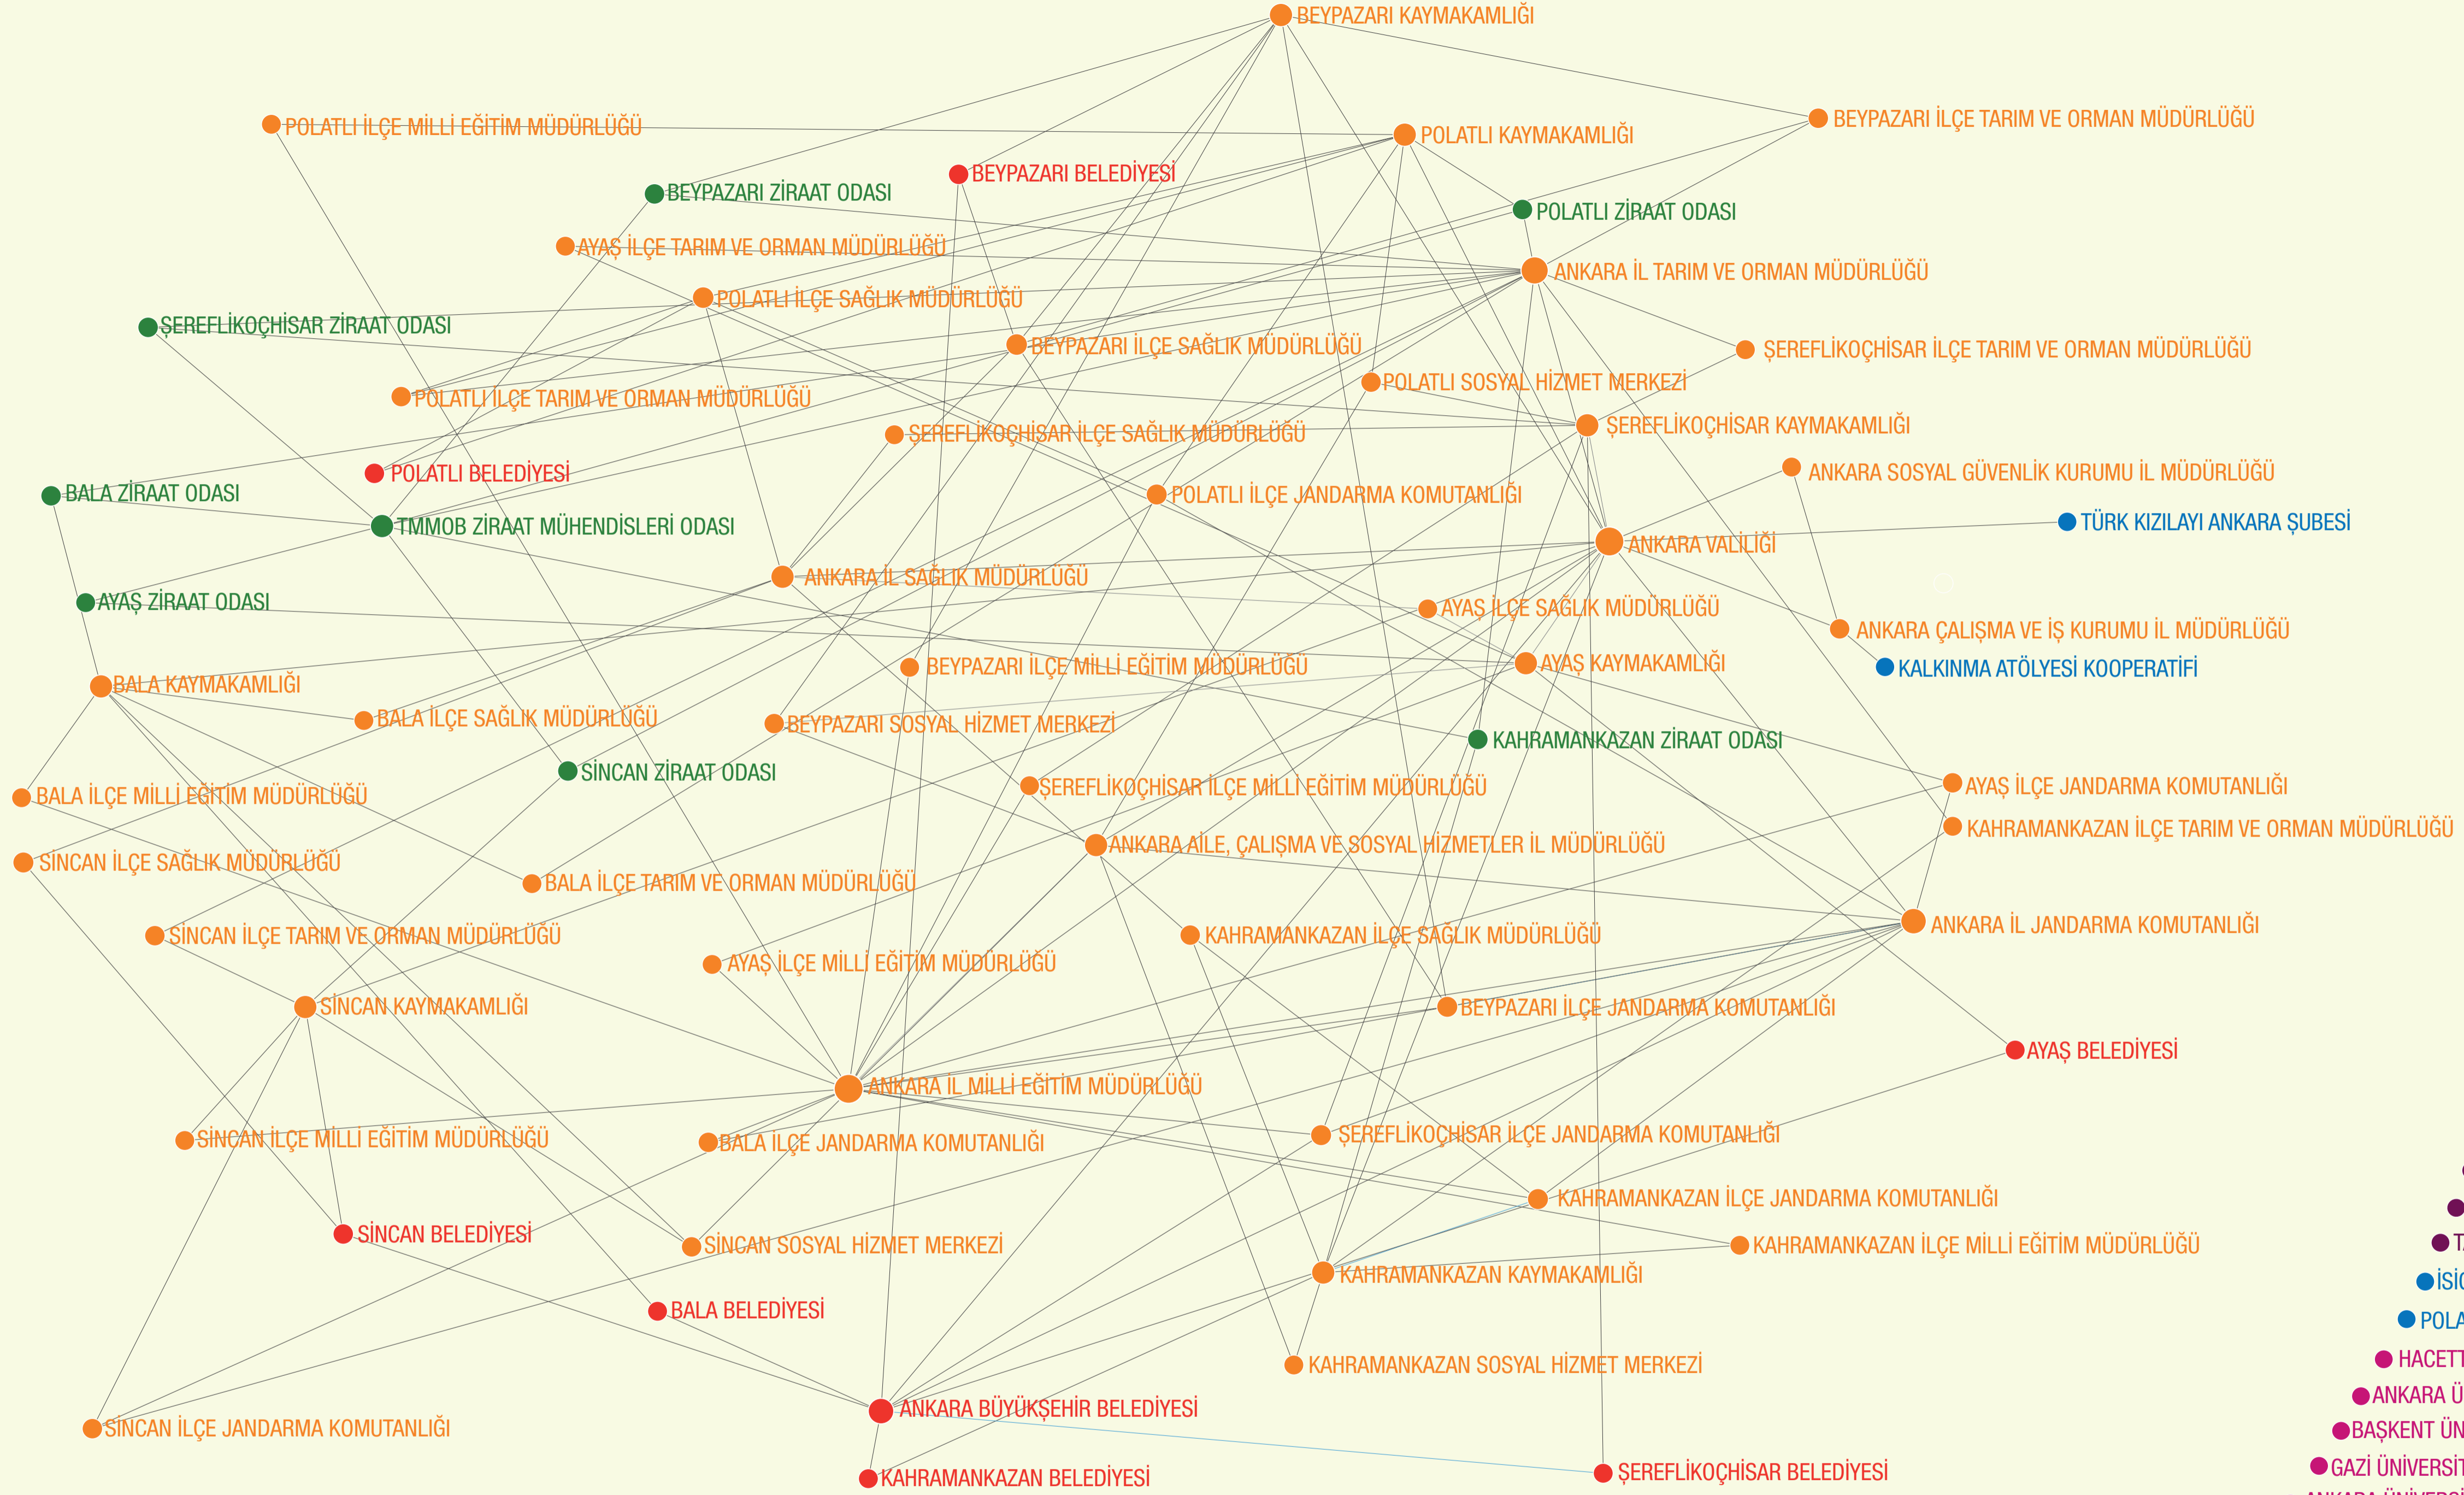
BEYPAZARI KAYMAKAMLIĞI
POLATLI İLÇE MİLLİ EĞİTİM MÜDÜRLÜĞÜ
BEYPAZARI İLÇE TARIM VE ORMAN MÜDÜRLÜĞÜ
POLATLI KAYMAKAMLIĞI
BEYPAZARI BELEDİYESİ
BEYPAZARI ZİRAAT ODASI
POLATLI ZİRAAT ODASI
AYAŞ İLÇE TARIM VE ORMAN MÜDÜRLÜĞÜ
ANKARA İL TARIM VE ORMAN MÜDÜRLÜĞÜ
POLATLI İLÇE SAĞLIK MÜDÜRLÜĞÜ
ŞEREFLİKOÇHİSAR ZİRAAT ODASI
BEYPAZARI İLÇE SAĞLIK MÜDÜRLÜĞÜ
ŞEREFLİKOÇHİSAR İLÇE TARIM VE ORMAN MÜDÜRLÜĞÜ
POLATLI SOSYAL HİZMET MERKEZİ
POLATLI İLÇE TARIM VE ORMAN MÜDÜRLÜĞÜ
ŞEREFLİKOÇHİSAR KAYMAKAMLIĞI
ŞEREFLİKOÇHİSAR İLÇE SAĞLIK MÜDÜRLÜĞÜ
POLATLI BELEDİYESİ
ANKARA SOSYAL GÜVENLİK KURUMU İL MÜDÜRLÜĞÜ
BALA ZİRAAT ODASI
POLATLI İLÇE JANDARMA KOMUTANLIĞI
TMMOB ZİRAAT MÜHENDİSLERİ ODASI
TÜRK KIZILAYI ANKARA ŞUBESİ
ANKARA VALİLİĞİ
ANKARA İL SAĞLIK MÜDÜRLÜĞÜ
AYAŞ ZİRAAT ODASI
AYAŞ İLÇE SAĞLIK MÜDÜRLÜĞÜ
ANKARA ÇALIŞMA VE İŞ KURUMU İL MÜDÜRLÜĞÜ
AYAŞ KAYMAKAMLIĞI
BEYPAZARI İLÇE MİLLİ EĞİTİM MÜDÜRLÜĞÜ
KALKINMA ATÖLYESİ KOOPERATİFİ
BALA KAYMAKAMLIĞI
BALA İLÇE SAĞLIK MÜDÜRLÜĞÜ
BEYPAZARI SOSYAL HİZMET MERKEZİ
KAHRAMANKAZAN ZİRAAT ODASI
SİNCAN ZİRAAT ODASI
AYAŞ İLÇE JANDARMA KOMUTANLIĞI
BALA İLÇE MİLLİ EĞİTİM MÜDÜRLÜĞÜ
ŞEREFLİKOÇHİSAR İLÇE MİLLİ EĞİTİM MÜDÜRLÜĞÜ
KAHRAMANKAZAN İLÇE TARIM VE ORMAN MÜDÜRLÜĞÜ
ANKARA AİLE, ÇALIŞMA VE SOSYAL HİZMETLER İL MÜDÜRLÜĞÜ
SİNCAN İLÇE SAĞLIK MÜDÜRLÜĞÜ
BALA İLÇE TARIM VE ORMAN MÜDÜRLÜĞÜ
ANKARA İL JANDARMA KOMUTANLIĞI
SİNCAN İLÇE TARIM VE ORMAN MÜDÜRLÜĞÜ
KAHRAMANKAZAN İLÇE SAĞLIK MÜDÜRLÜĞÜ
AYAŞ İLÇE MİLLİ EĞİTİM MÜDÜRLÜĞÜ
SİNCAN KAYMAKAMLIĞI
BEYPAZARI İLÇE JANDARMA KOMUTANLIĞI
AYAŞ BELEDİYESİ
ANKARA İL MİLLİ EĞİTİM MÜDÜRLÜĞÜ
SİNCAN İLÇE MİLLİ EĞİTİM MÜDÜRLÜĞÜ
BALA İLÇE JANDARMA KOMUTANLIĞI
ŞEREFLİKOÇHİSAR İLÇE JANDARMA KOMUTANLIĞI
KAHRAMANKAZAN İLÇE JANDARMA KOMUTANLIĞI
SİNCAN BELEDİYESİ
SİNCAN SOSYAL HİZMET MERKEZİ
KAHRAMANKAZAN İLÇE MİLLİ EĞİTİM MÜDÜRLÜĞÜ
KAHRAMANKAZAN KAYMAKAMLIĞI
BALA BELEDİYESİ
KAHRAMANKAZAN SOSYAL HİZMET MERKEZİ
ANKARA BÜYÜKŞEHİR BELEDİYESİ
SİNCAN İLÇE JANDARMA KOMUTANLIĞI
ŞEREFLİKOÇHİSAR BELEDİYESİ
KAHRAMANKAZAN BELEDİYESİ
T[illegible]
İSİ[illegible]
POLA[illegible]
HACETT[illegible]
ANKARA Ü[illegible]
BAŞKENT ÜN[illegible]
GAZİ ÜNİVERSİT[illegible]